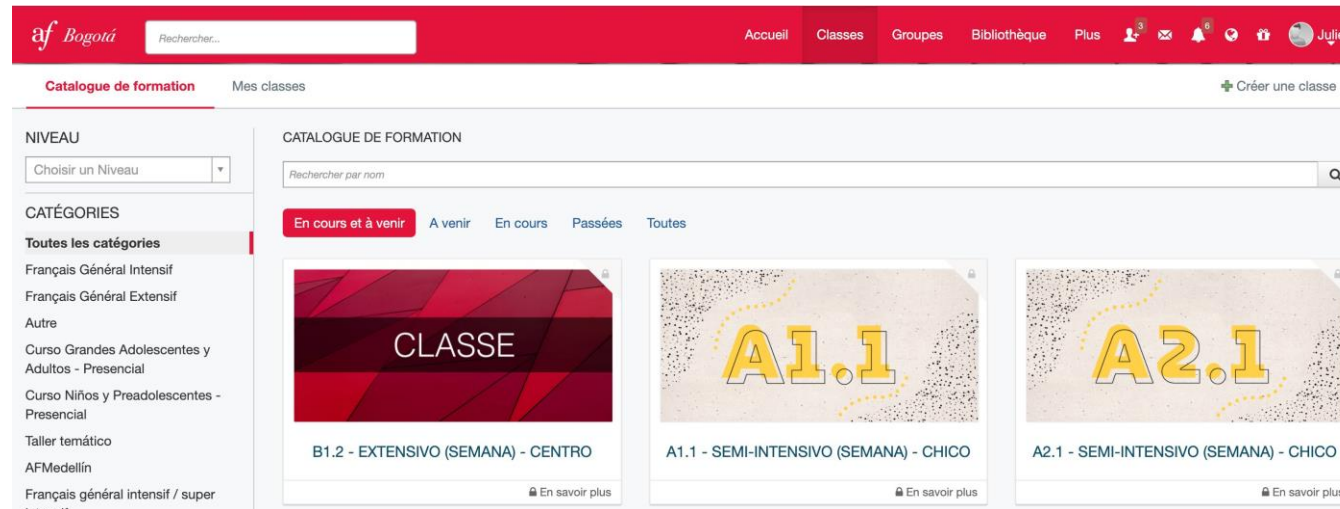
af Bogotá

Rechercher...

Accueil Classes Groupes Bibliothèque Plus 3 6 Juli

Catalogue de formation Mes classes

Créer une classe

NIVEAU

Choisir un Niveau

CATÉGORIES

Toutes les catégories

Français Général Intensif

Français Général Extensif

Autre

Curso Grandes Adolescentes y Adultos - Presencial

Curso Niños y Preadolescentes - Presencial

Taller temático

AFMedellín

Français général intensif / super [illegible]

CATALOGUE DE FORMATION

Rechercher par nom

En cours et à venir A venir En cours Passées Toutes

CLASSE

B1.2 - EXTENSIVO (SEMANA) - CENTRO

En savoir plus

A1.1

A1.1 - SEMI-INTENSIVO (SEMANA) - CHICO

En savoir plus

A2.1

A2.1 - SEMI-INTENSIVO (SEMANA) - CHICO

En savoir plus